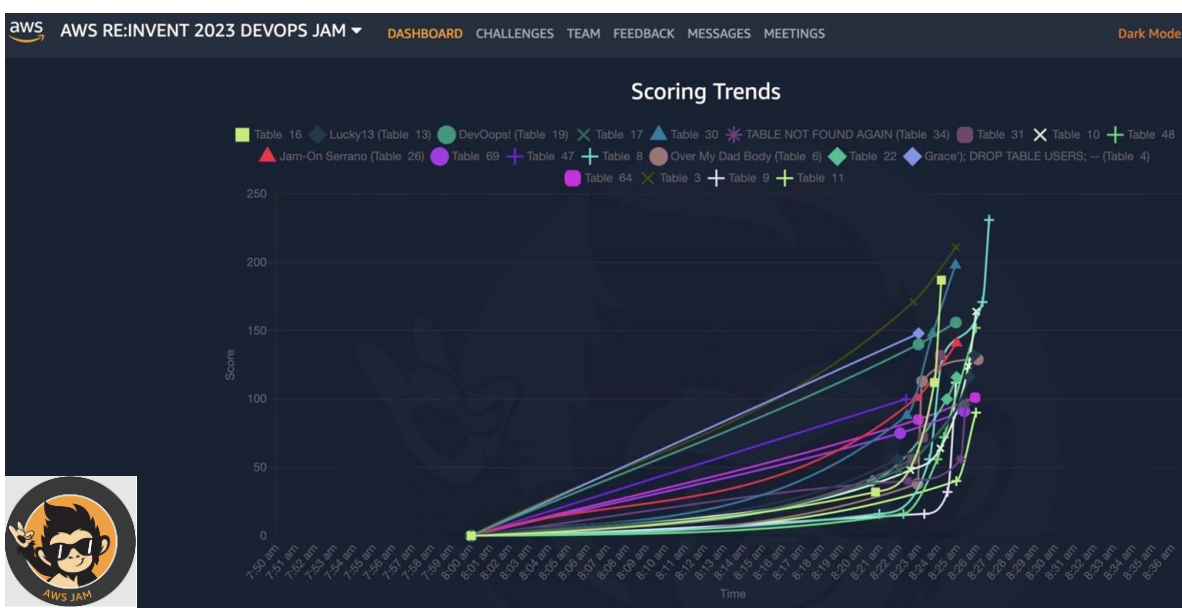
aws AWS RE:INVENT 2023 DEVOPS JAM DASHBOARD CHALLENGES TEAM FEEDBACK MESSAGES MEETINGS Dark Mode

Scoring Trends

Table 16 Lucky13 (Table 13) DevOops! (Table 19) Table 17 Table 30 TABLE NOT FOUND AGAIN (Table 34) Table 31 Table 10 Table 48 Jam-On Serrano (Table 26) Table 69 Table 47 Table 8 Over My Dad Body (Table 6) Table 22 Grace'); DROP TABLE USERS; -- (Table 4) Table 64 Table 3 Table 9 Table 11

250
200
150
100
50
0

Score

7:50 am 7:51 am 7:52 am 7:53 am 7:54 am 7:55 am 7:56 am 7:57 am 7:58 am 7:59 am 8:00 am 8:01 am 8:02 am 8:03 am 8:04 am 8:05 am 8:06 am 8:07 am 8:08 am 8:09 am 8:10 am 8:11 am 8:12 am 8:13 am 8:14 am 8:15 am 8:16 am 8:17 am 8:18 am 8:19 am 8:20 am 8:21 am 8:22 am 8:23 am 8:24 am 8:25 am 8:26 am 8:27 am 8:28 am 8:29 am 8:30 am 8:31 am 8:32 am 8:33 am 8:34 am 8:35 am 8:36 am

Time

AWS JAM